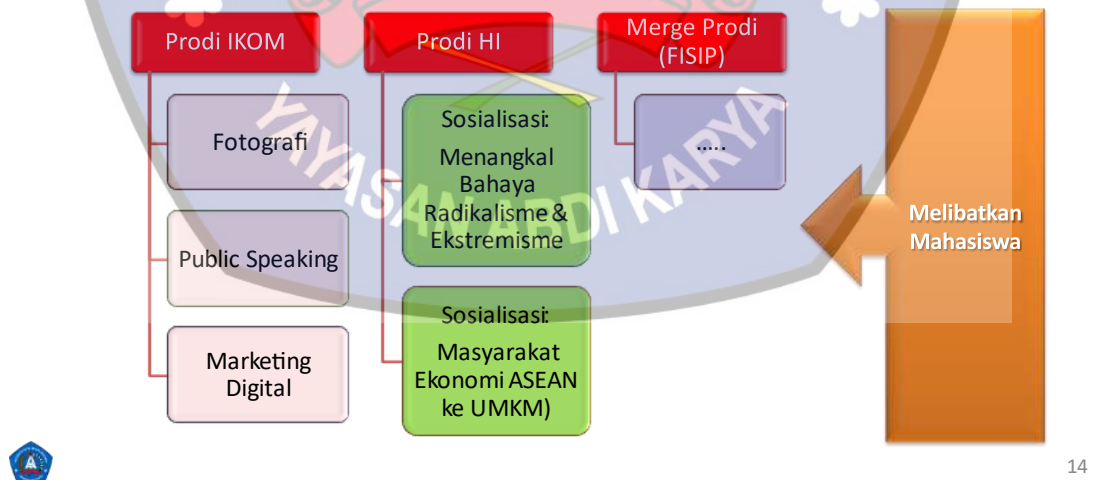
Prodi IKOM

Fotografi

Public Speaking

Marketing Digital

Prodi HI

Sosialisasi: Menangkal Bahaya Radikalisme & Ekstremisme

Sosialisasi: Masyarakat Ekonomi ASEAN ke UMKM)

Merge Prodi (FISIP)

.....

Melibatkan Mahasiswa

YAYASAN ABDI KARYA

14